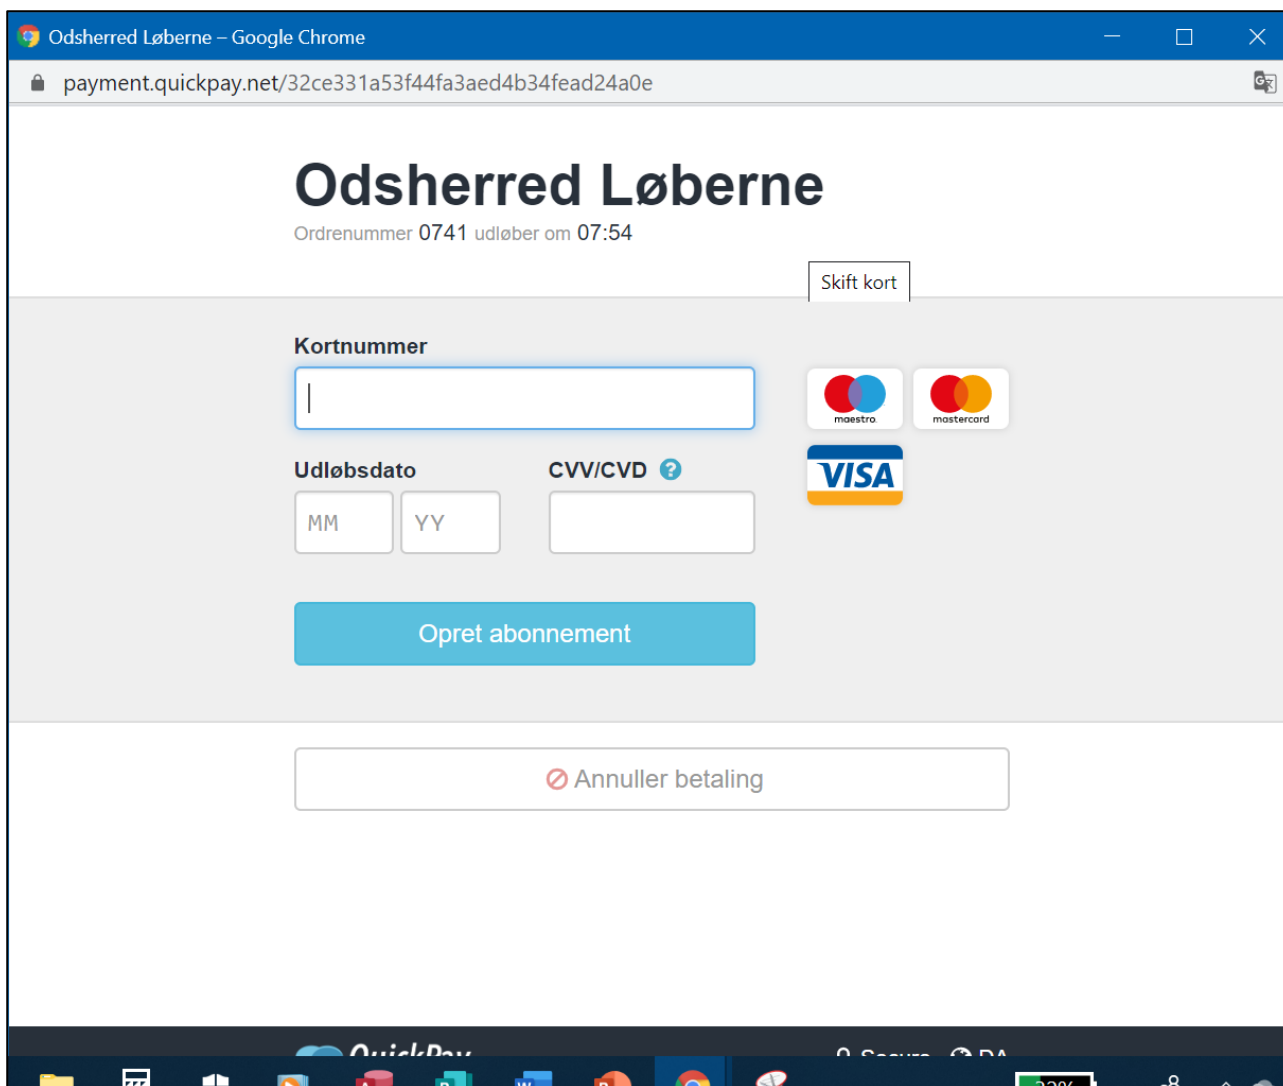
Odsherred Løberne – Google Chrome

payment.quickpay.net/32ce331a53f44fa3aed4b34fead24a0e

Odsherred Løberne

Ordrenummer 0741 udløber om 07:54

Skift kort

Kortnummer

maestro

mastercard

VISA

Udløbsdato

MM

YY

CVV/CVD

Opret abonnement

Annuller betaling

QuickPay

Secure

DA